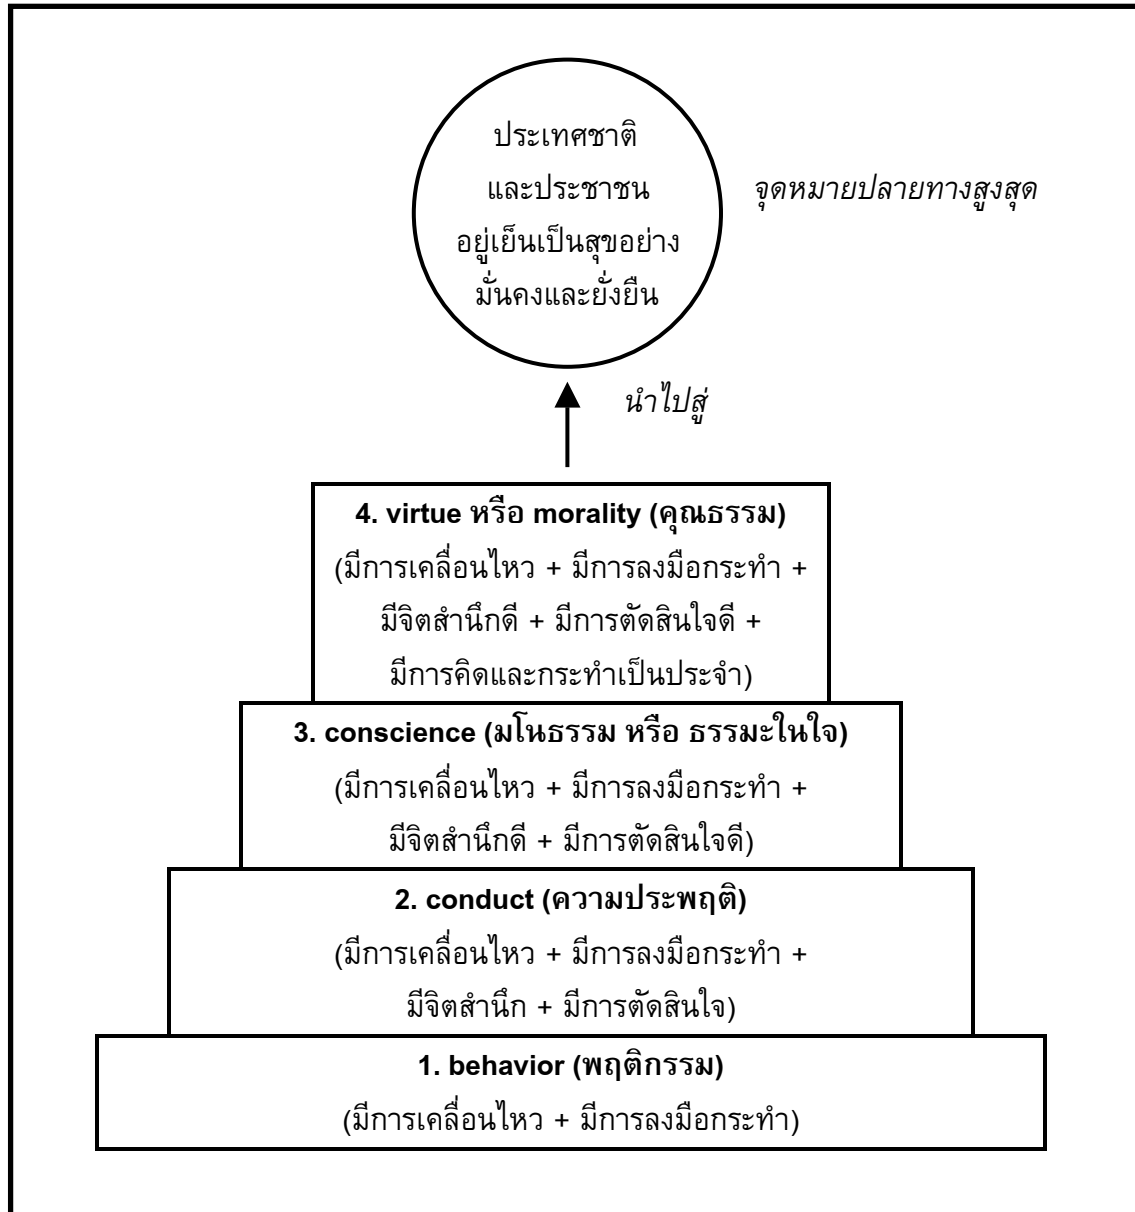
ประเทศชาติ
และประชาชน
อยู่เย็นเป็นสุขอย่าง
มั่นคงและยั่งยืน

จุดหมายปลายทางสูงสุด

นำไปสู่

**4. virtue หรือ morality (คุณธรรม)**
(มีการเคลื่อนไหว + มีการลงมือกระทำ + มีจิตสำนึกดี + มีการตัดสินใจดี + มีการคิดและกระทำเป็นประจำ)

**3. conscience (มโนธรรม หรือ ธรรมะในใจ)**
(มีการเคลื่อนไหว + มีการลงมือกระทำ + มีจิตสำนึกดี + มีการตัดสินใจดี)

**2. conduct (ความประพฤติ)**
(มีการเคลื่อนไหว + มีการลงมือกระทำ + มีจิตสำนึก + มีการตัดสินใจ)

**1. behavior (พฤติกรรม)**
(มีการเคลื่อนไหว + มีการลงมือกระทำ)